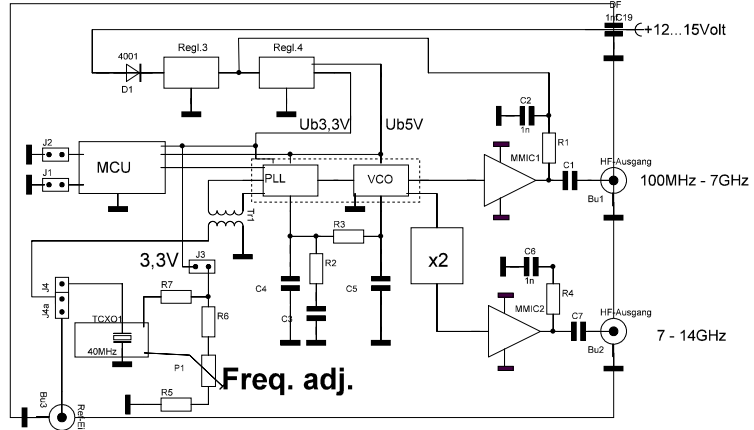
DF
1n C19
+12...15Volt
4001
D1
Regl.3
Regl.4
Ub3,3V
Ub5V
C2
1n
R1
MMIC1
C1
HF-Ausgang
100MHz - 7GHz
Bu1
J2
J1
MCU
PLL
VCO
Tr1
R3
R2
C4
C3
C5
x2
C6
1n
R4
MMIC2
C7
HF-Ausgang
7 - 14GHz
Bu2
3,3V
J3
J4
J4a
R7
TCXO1
40MHz
R6
P1
R5
Freq. adj.
Bu3
Ref-Ein